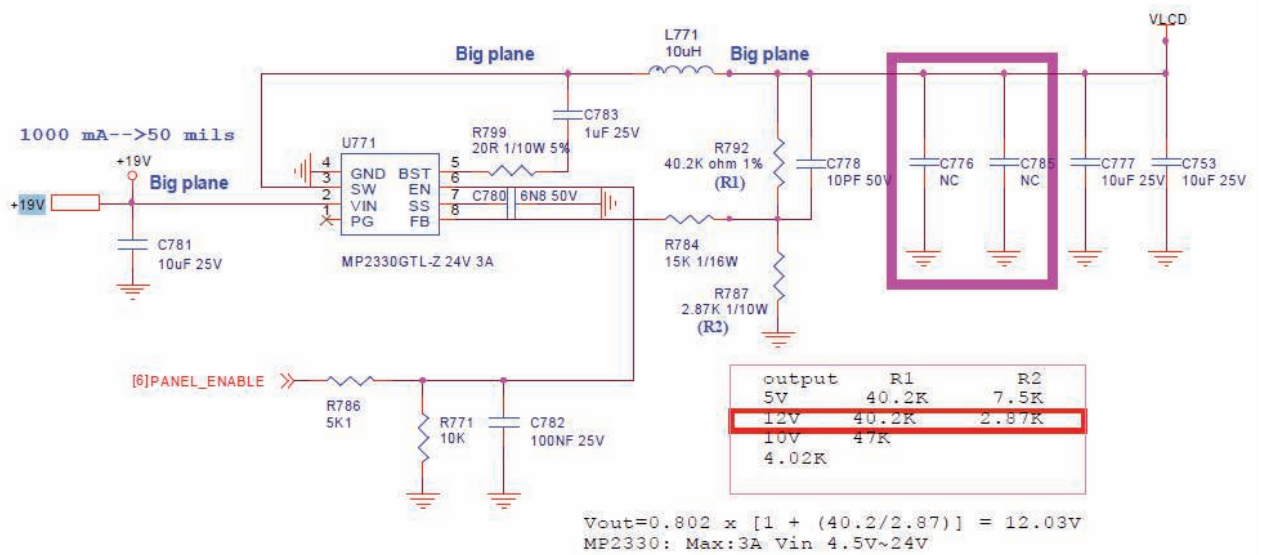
VLCD

L771
10uH

Big plane

Big plane

1000 mA-->50 mils

U771

+19V

Big plane

+19V

4 GND BST 5
3 SW EN 6
2 VIN SS 7
1 PG FB 8

R799
20R 1/10W 5%

C783
1uF 25V

R792
40.2K ohm 1%
(R1)

C778
10PF 50V

C776
NC

C785
NC

C777
10uF 25V

C753
10uF 25V

C780 6N8 50V

C781
10uF 25V

MP2330GTL-Z 24V 3A

R784
15K 1/16W

R787
2.87K 1/10W
(R2)

[6]PANEL_ENABLE

R786
5K1

R771
10K

C782
100NF 25V

| output | R1 | R2 |
|---|---|---|
| 5V | 40.2K | 7.5K |
| 12V | 40.2K | 2.87K |
| 10V | 47K | |
| 4.02K | | |

Vout=0.802 x [1 + (40.2/2.87)] = 12.03V
MP2330: Max:3A Vin 4.5V~24V